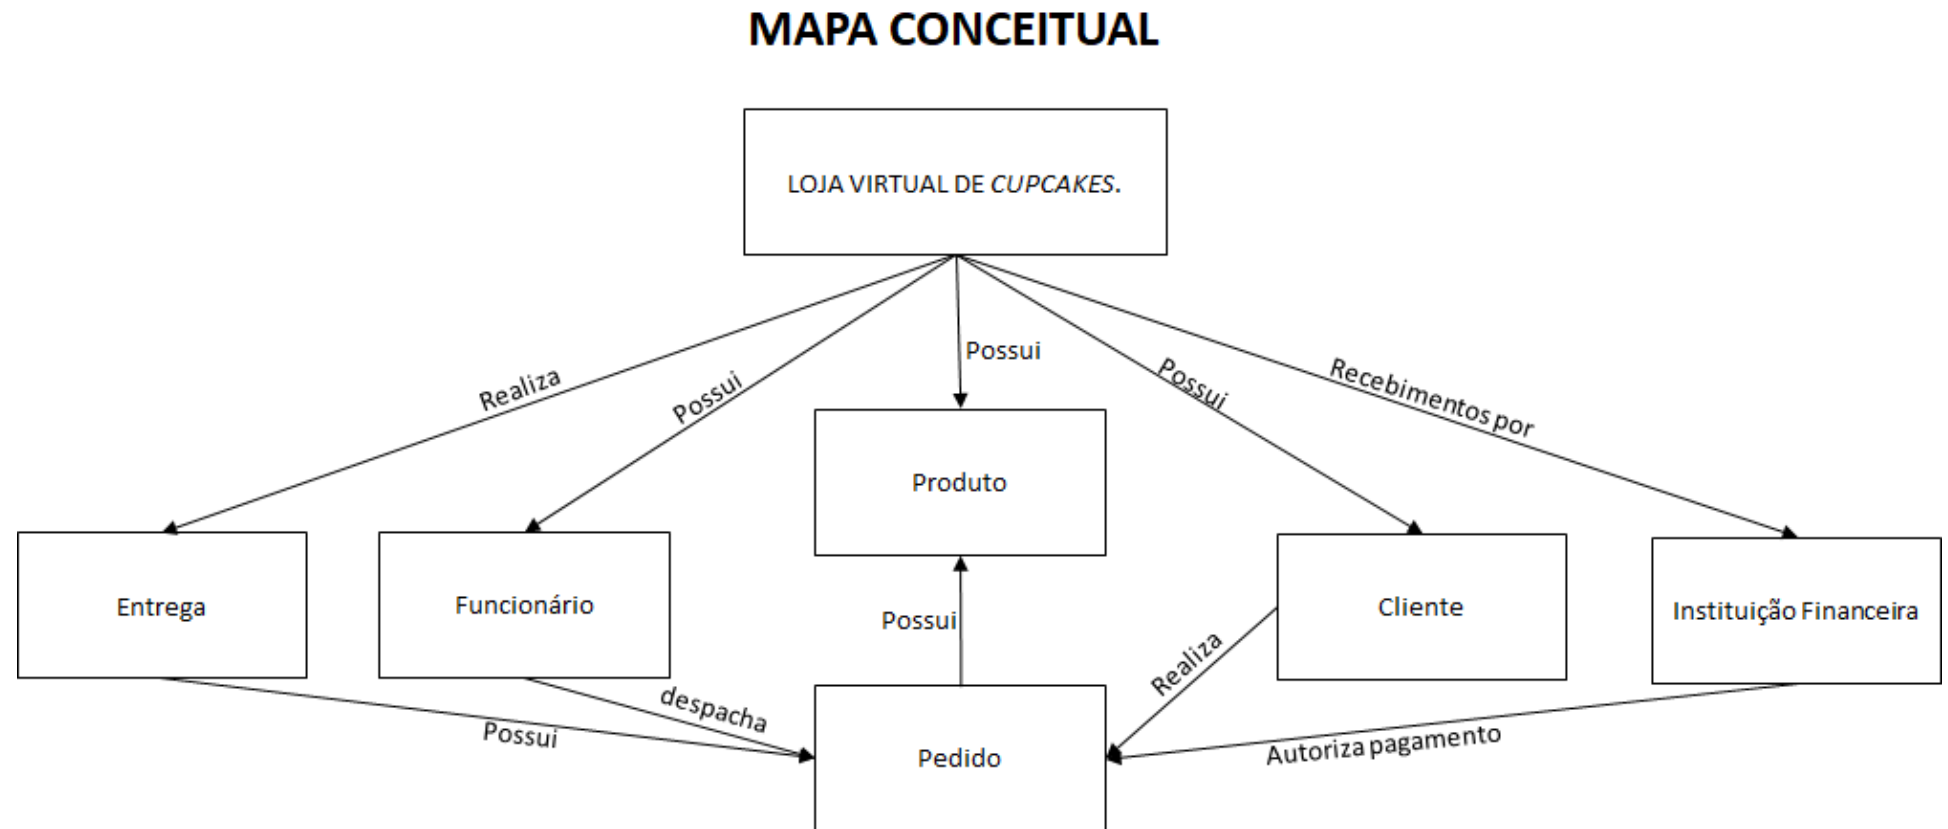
MAPA CONCEITUAL

LOJA VIRTUAL DE CUPCAKES.

Realiza

Possui

Possui

Possui

Recebimentos por

Produto

Entrega

Funcionário

Cliente

Instituição Financeira

Possui

Realiza

despacha

Possui

Pedido

Autoriza pagamento